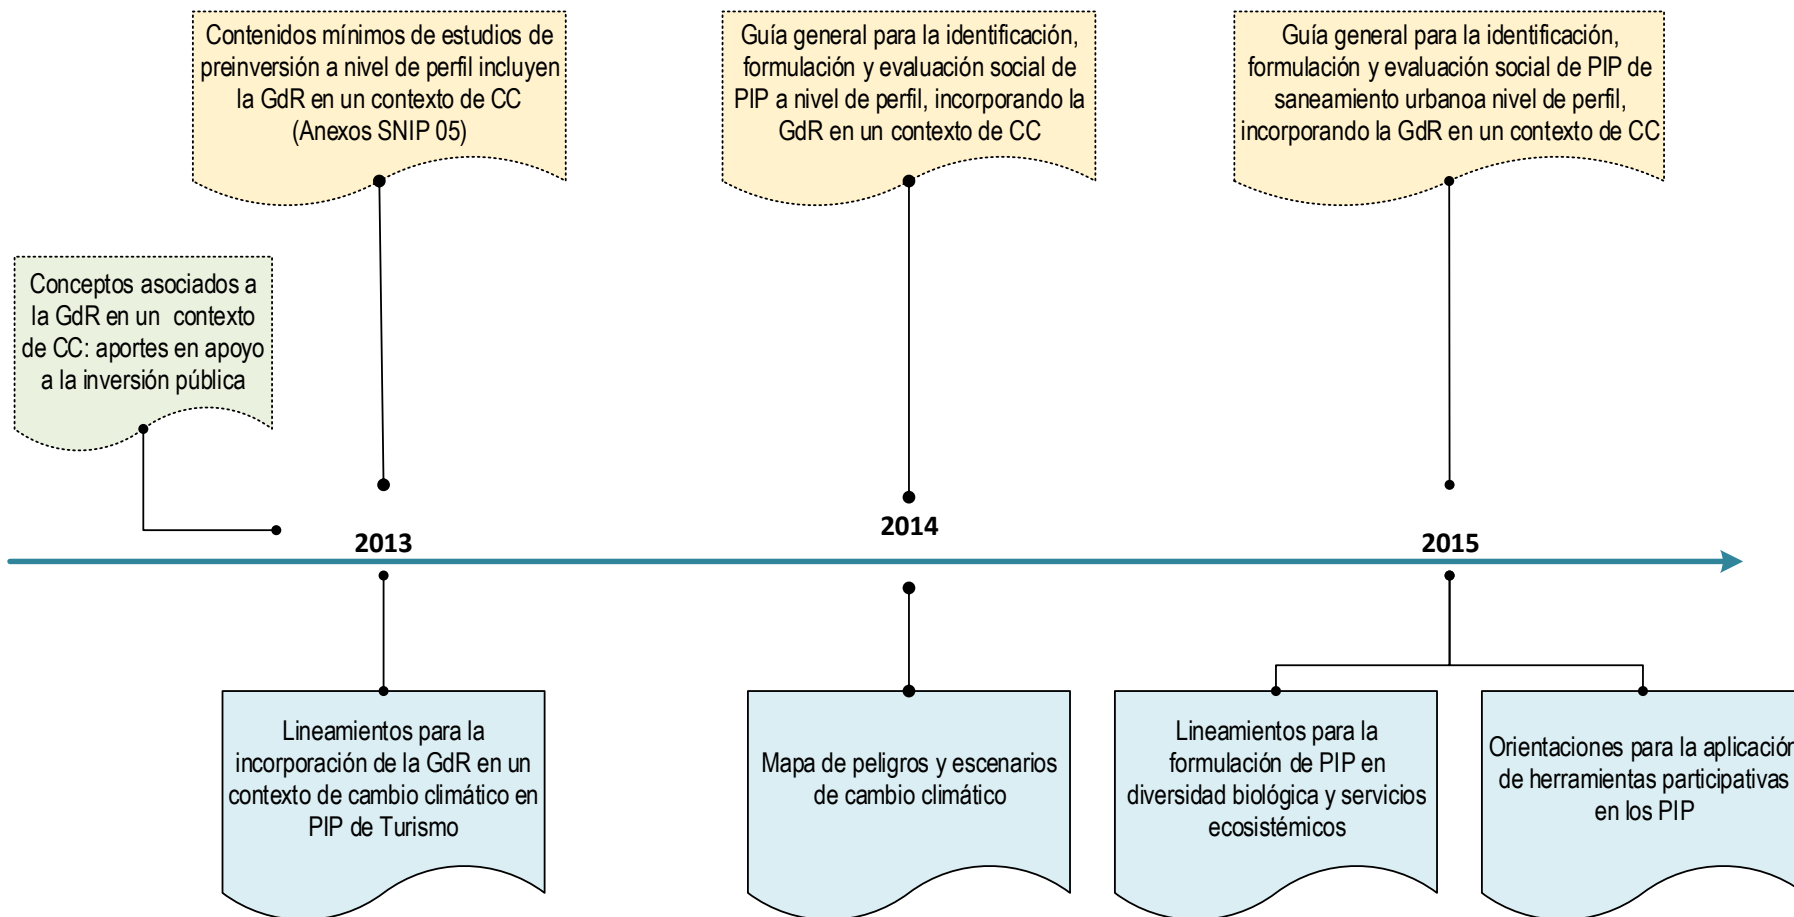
Contenidos mínimos de estudios de preinversión a nivel de perfil incluyen la GdR en un contexto de CC (Anexos SNIP 05)

Guía general para la identificación, formulación y evaluación social de PIP a nivel de perfil, incorporando la GdR en un contexto de CC

Guía general para la identificación, formulación y evaluación social de PIP de saneamiento urbanoa nivel de perfil, incorporando la GdR en un contexto de CC

Conceptos asociados a la GdR en un contexto de CC: aportes en apoyo a la inversión pública

2013

2014

2015

Lineamientos para la incorporación de la GdR en un contexto de cambio climático en PIP de Turismo

Mapa de peligros y escenarios de cambio climático

Lineamientos para la formulación de PIP en diversidad biológica y servicios ecosistémicos

Orientaciones para la aplicación de herramientas participativas en los PIP